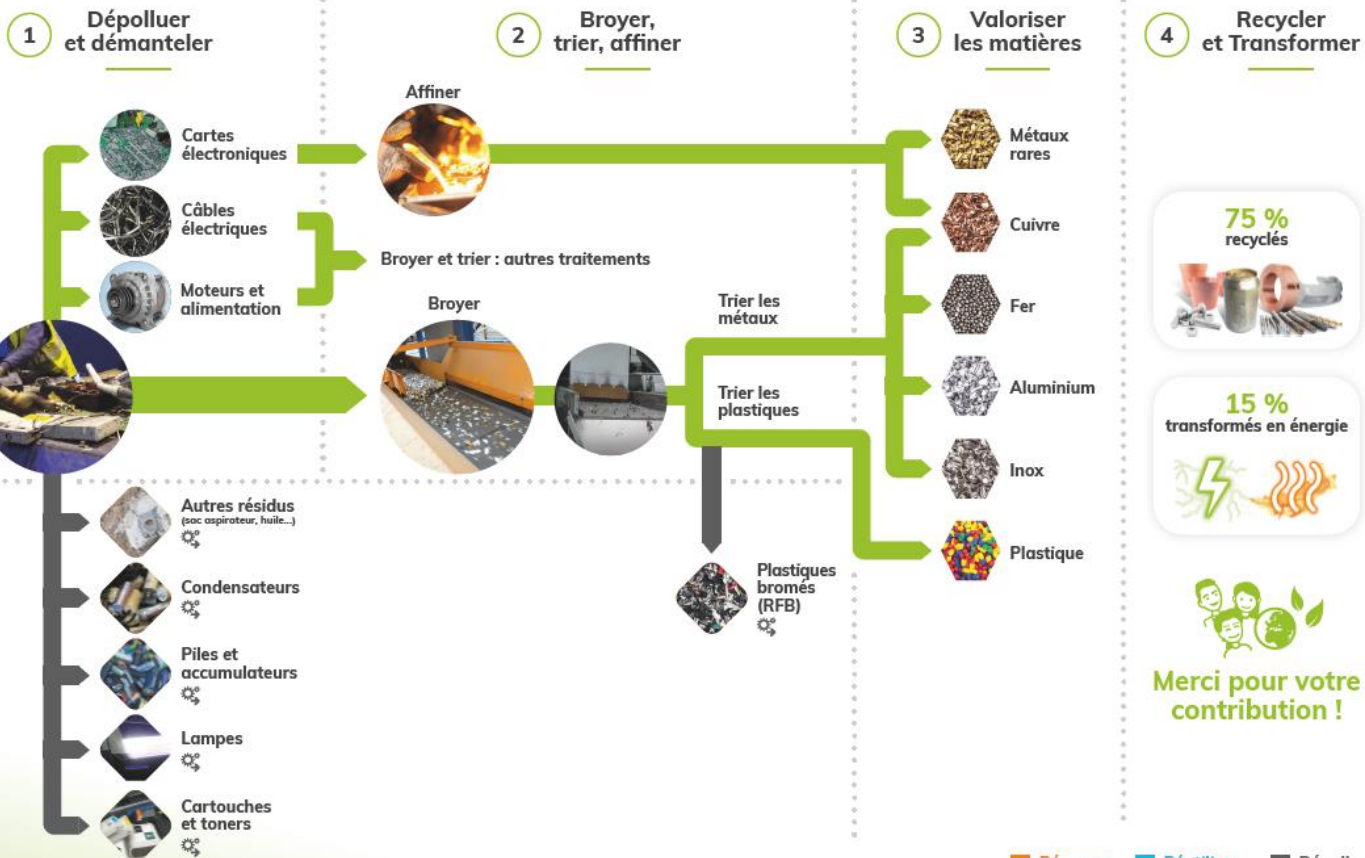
1 Dépolluer et démanteler

2 Broyer, trier, affiner

3 Valoriser les matières

4 Recycler et Transformer

Cartes électroniques

Câbles électriques

Moteurs et alimentation

Affiner

Broyer et trier : autres traitements

Broyer

Trier les métaux

Trier les plastiques

Métaux rares

Cuivre

Fer

Aluminium

Inox

Plastique

75 % recyclés

15 % transformés en énergie

Autres résidus (sac aspirateur, huile...)

Condensateurs

Piles et accumulateurs

Lampes

Cartouches et toners

Plastiques bromés (RFB)

Merci pour votre contribution !

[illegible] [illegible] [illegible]